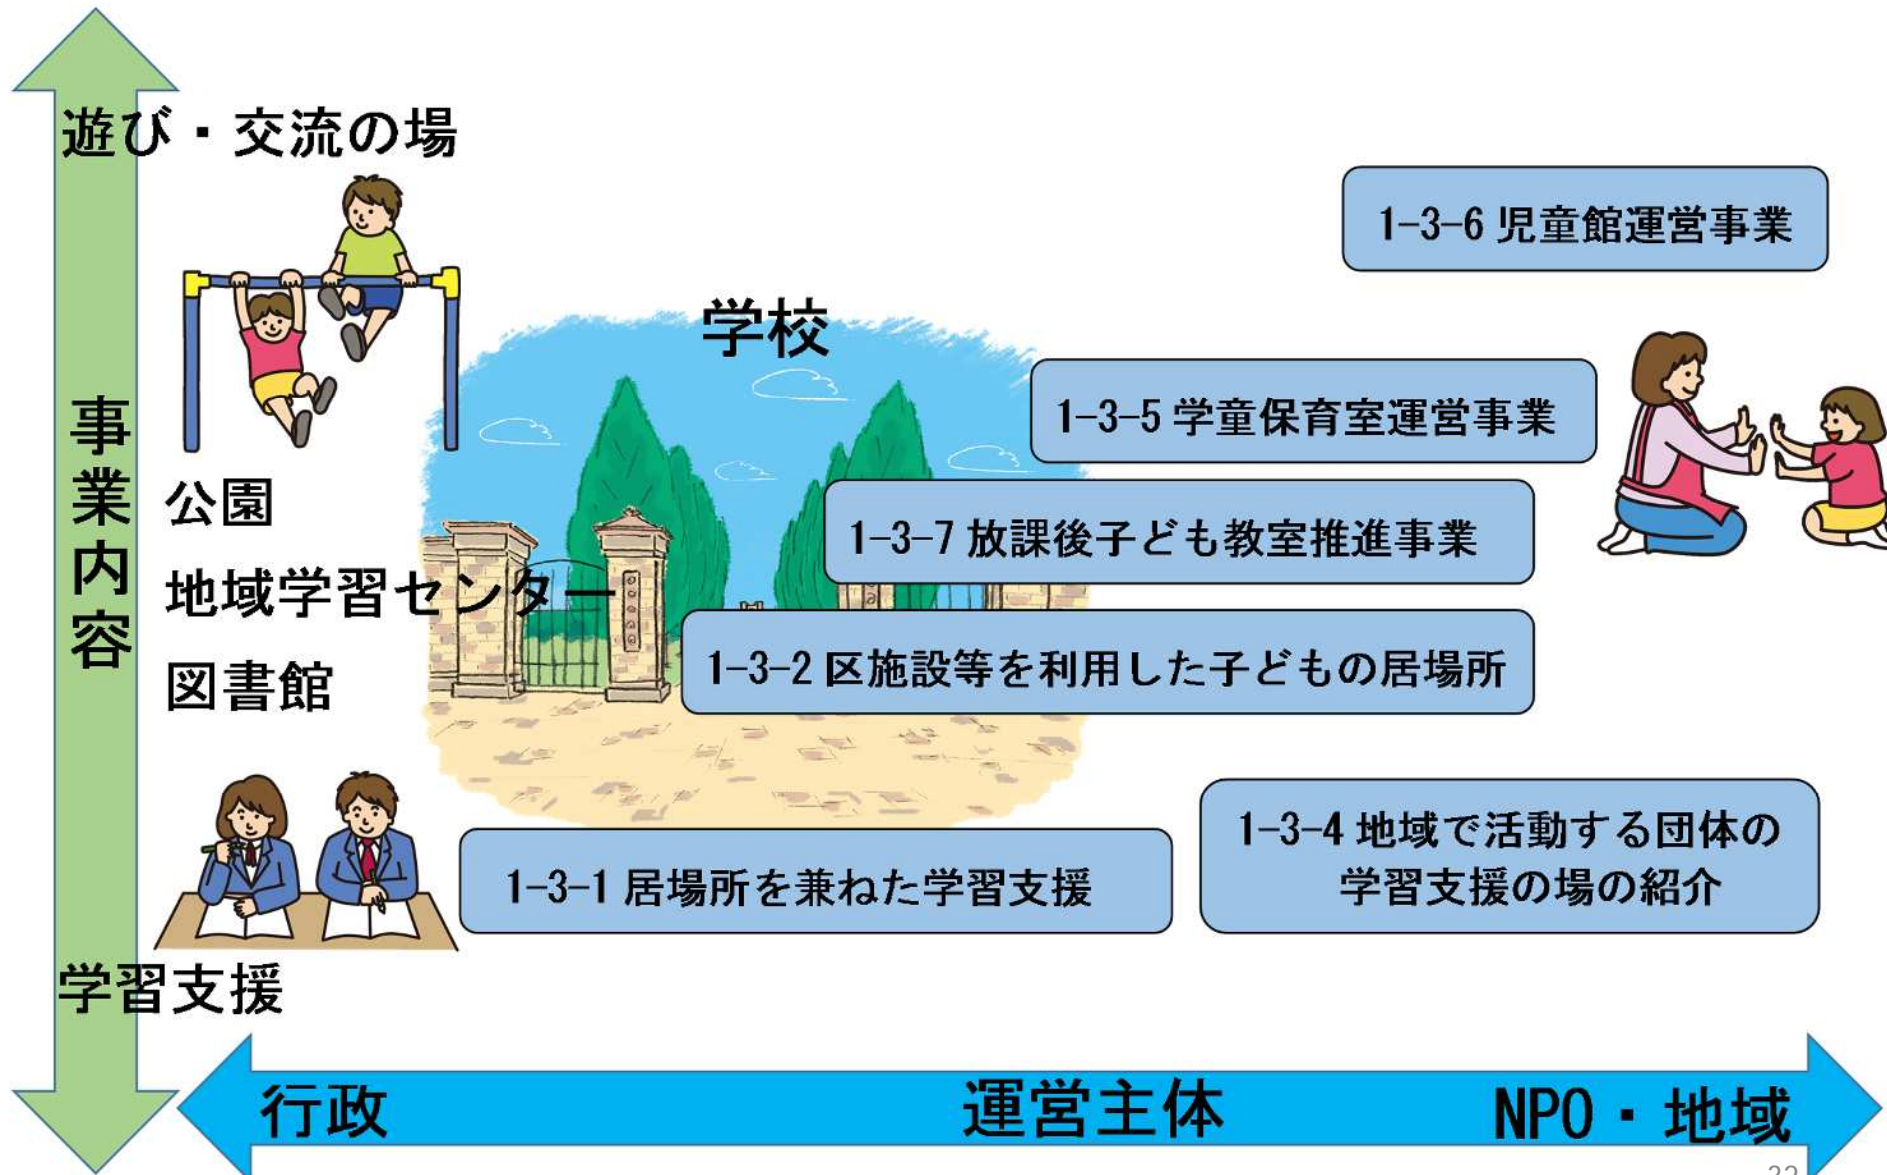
遊び・交流の場

1-3-6 児童館運営事業

学校

1-3-5 学童保育室運営事業

事業内容

公園

1-3-7 放課後子ども教室推進事業

地域学習センター

1-3-2 区施設等を利用した子どもの居場所

図書館

1-3-4 地域で活動する団体の学習支援の場の紹介

1-3-1 居場所を兼ねた学習支援

学習支援

行政

運営主体

NPO・地域

32